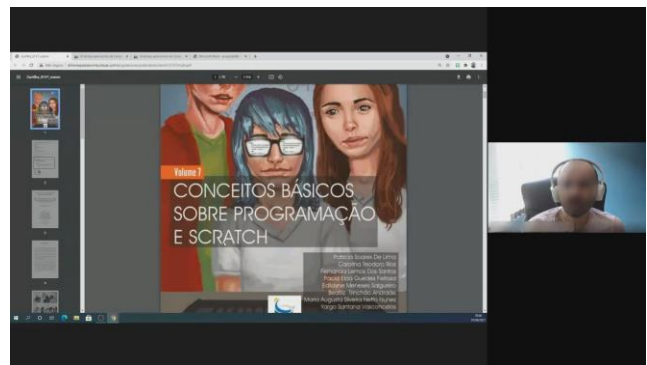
Volume 7

CONCEITOS BÁSICOS SOBRE PROGRAMAÇÃO E SCRATCH

Patricia Soares De Lima
Carolina Teodoro Rios
Fernanda Lemos Dos Santos
Paula Dos Guedes Feitosa
Edilaine Meneses Salgueiro
Beatriz Teixeira Andrade
Maria Augusta Silveira Netto Nunes
Yargo Santana Vasconcelos